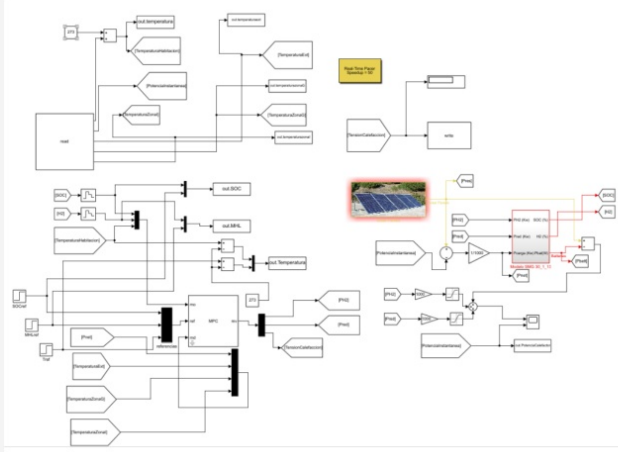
[T0]
out.temperature
[TemperaturaHabitacion]
out.temperaturasext
[TemperaturaExt]
[PotenciaIrradianse]
out.temperaturaext
[TemperaturaZonaE]
[TemperaturaZonaW]
out.temperaturazonaW
out.temperaturazonaE
read
Real-Time Pacer
Speedup = 50
[TensionCalefaccion]
write
[SOC]
[H2]
out.SOC
out.MHL
[TemperaturaHabitacion]
out.Temparatura
SOCref
[Pred]
MPC
MHLref
Tref
[TemperaturaExt]
[TemperaturaZonaW]
[TemperaturaZonaE]
[T0]
[Pbt]
[Pbd]
[TensionCalefaccion]
[Pbess]
[SOC]
[H2]
[Pbt]
[Pbd]
[PotenciaIrradianse]
1/1000
[Pload]
[Pfel]
[Pbt]
[Pbd]
[PotenciaIrradianse]
out.PotenciaCalefaccion
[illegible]